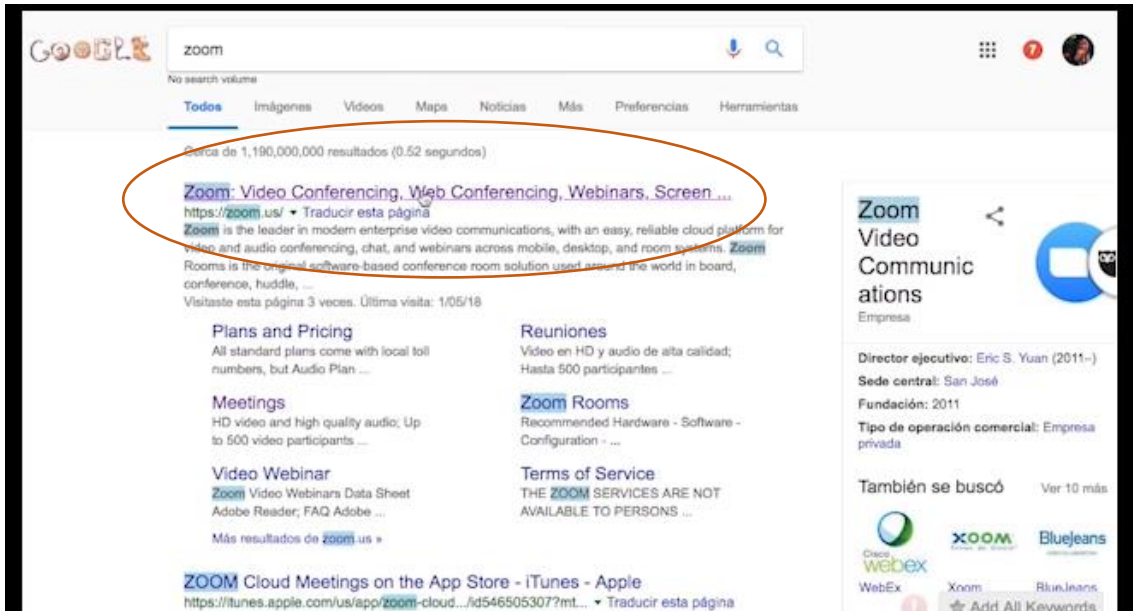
GOOGLE

zoom

No search volume

Todos Imágenes Videos Maps Noticias Más Preferencias Herramientas

Cerca de 1,190,000,000 resultados (0.52 segundos)

Zoom: Video Conferencing, Web Conferencing, Webinars, Screen ...
https://zoom.us/ ▾ Traducir esta página
Zoom is the leader in modern enterprise video communications, with an easy, reliable cloud platform for video and audio conferencing, chat, and webinars across mobile, desktop, and room systems. Zoom Rooms is the original software-based conference room solution used around the world in board, conference, huddle, ...
Visitaste esta página 3 veces. Última visita: 1/05/18

Plans and Pricing
All standard plans come with local toll numbers, but Audio Plan ...

Reuniones
Video en HD y audio de alta calidad; Hasta 500 participantes ...

Meetings
HD video and high quality audio; Up to 500 video participants ...

Zoom Rooms
Recommended Hardware - Software - Configuration - ...

Video Webinar
Zoom Video Webinars Data Sheet Adobe Reader; FAQ Adobe ...

Terms of Service
THE ZOOM SERVICES ARE NOT AVAILABLE TO PERSONS ...

Más resultados de zoom.us »

ZOOM Cloud Meetings on the App Store - iTunes - Apple
https://itunes.apple.com/us/app/zoom-cloud.../id546505307?mt... ▾ Traducir esta página

Zoom Video Communications
Empresa

Director ejecutivo: Eric S. Yuan (2011–)
Sede central: San José
Fundación: 2011
Tipo de operación comercial: Empresa privada

También se buscó
Ver 10 más

Cisco webex
WebEx

ZOOM
Xoom

BlueJeans
BlueJeans

Add All Keywords